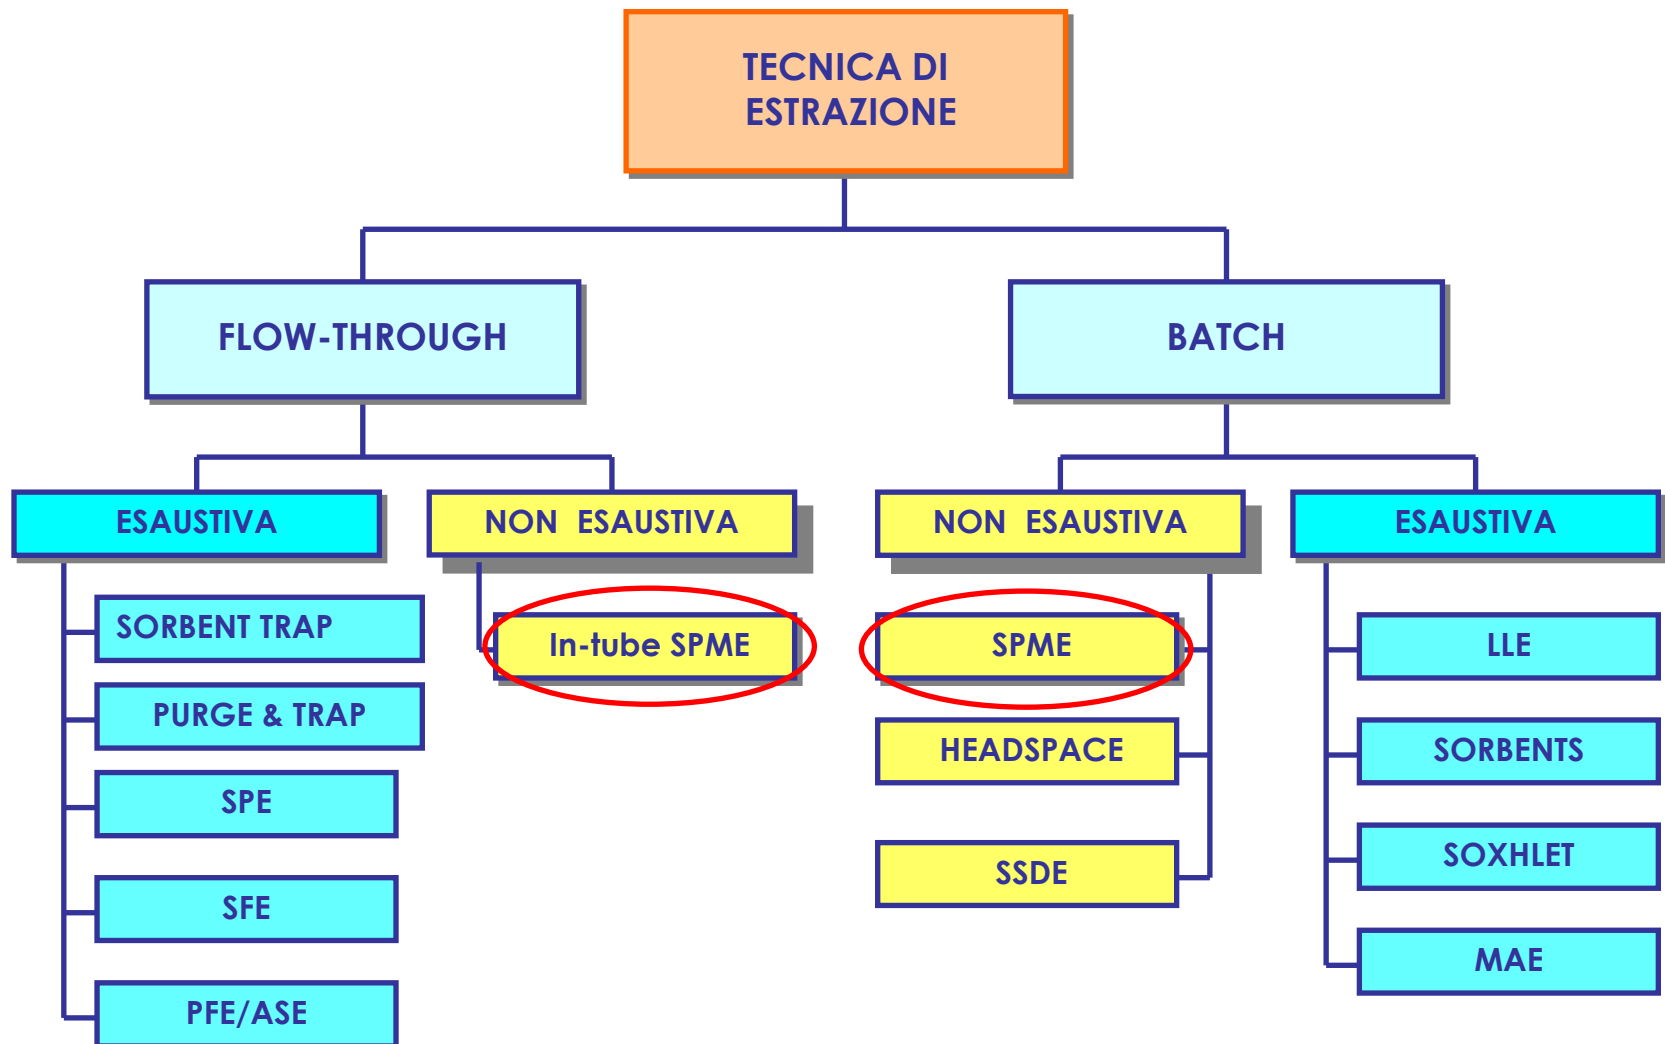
TECNICA DI ESTRAZIONE

FLOW-THROUGH

BATCH

ESAUSTIVA

SORBENT TRAP

PURGE & TRAP

SPE

SFE

PFE/ASE

NON ESAUSTIVA

In-tube SPME

NON ESAUSTIVA

SPME

HEADSPACE

SSDE

ESAUSTIVA

LLE

SORBENTS

SOXHLET

MAE